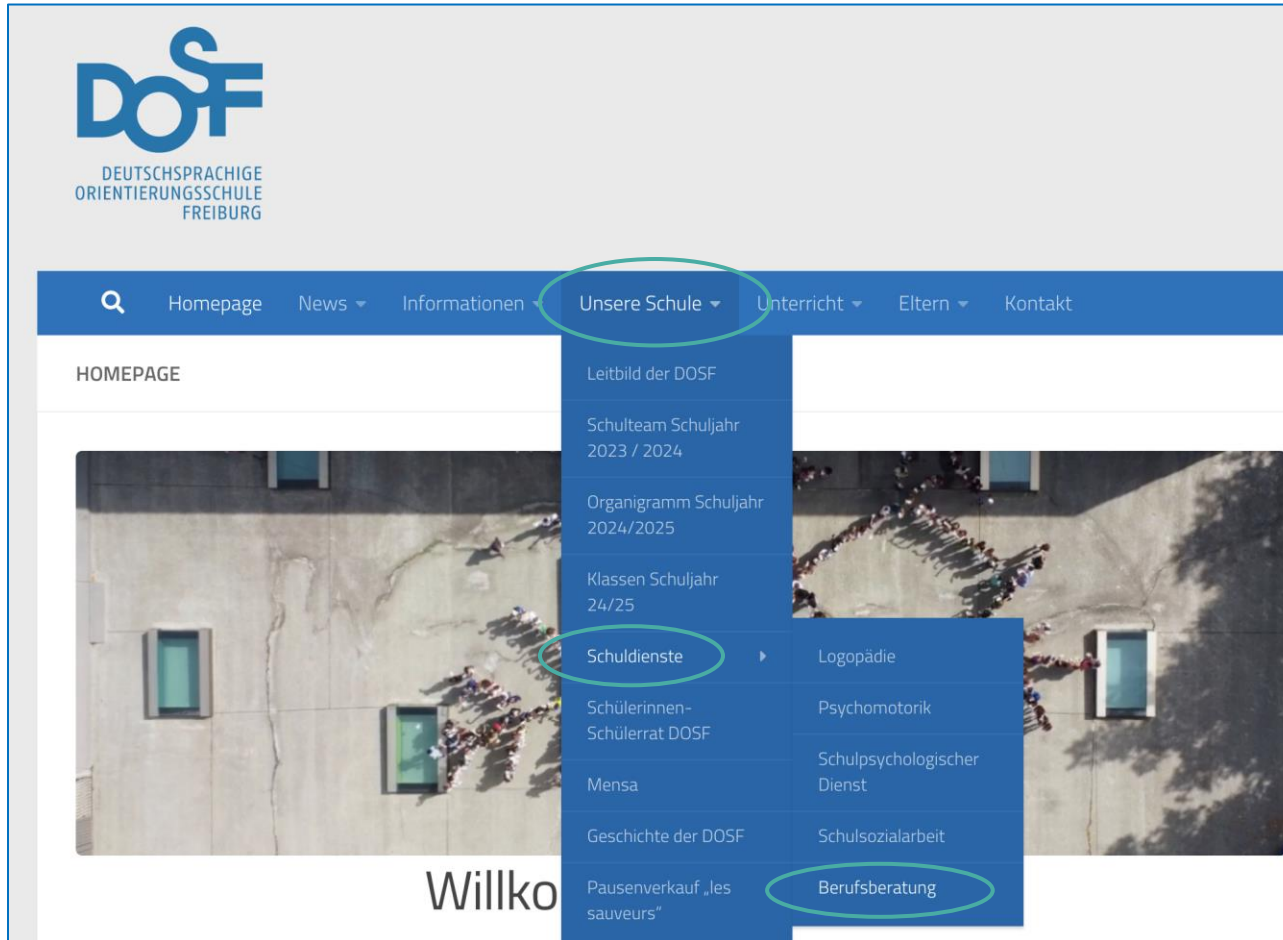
DOSF
DEUTSCHSPRACHIGE ORIENTIERUNGSSCHULE FREIBURG

Homepage News Informationen Unsere Schule Unterricht Eltern Kontakt

HOMEPAGE

Leitbild der DOSF
Schulteam Schuljahr 2023 / 2024
Organigramm Schuljahr 2024/2025
Klassen Schuljahr 24/25
Schuldienste
Schülerinnen-Schülerrat DOSF
Mensa
Geschichte der DOSF
Pausenverkauf „les sauveurs"

Logopädie
Psychomotorik
Schulpsychologischer Dienst
Schulsozialarbeit
Berufsberatung

Willko